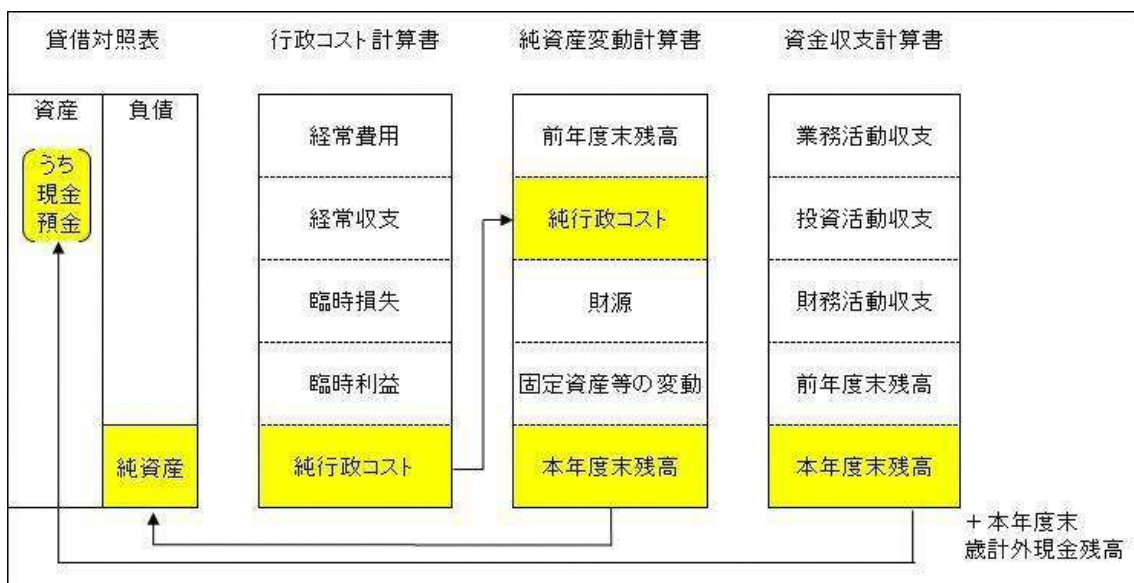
貸借対照表

資産
うち
現金
預金

負債

純資産

行政コスト計算書

経常費用

経常収支

臨時損失

臨時利益

純行政コスト

純資産変動計算書

前年度末残高

純行政コスト

財源

固定資産等の変動

本年度末残高

資金収支計算書

業務活動収支

投資活動収支

財務活動収支

前年度末残高

本年度末残高

＋本年度末
歳計外現金残高